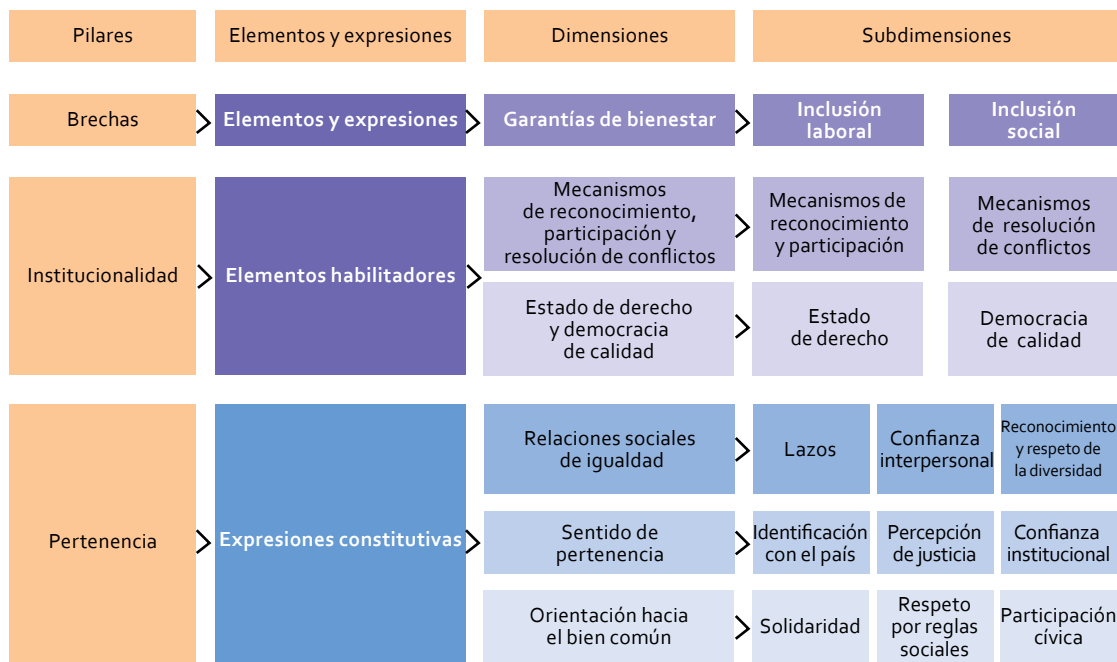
| Pilares | Elementos y expresiones | Dimensiones | Subdimensiones | | |
|---|---|---|---|---|---|
| Brechas | Elementos y expresiones | Garantías de bienestar | Inclusión laboral | Inclusión social | |
| Institucionalidad | Elementos habilitadores | Mecanismos de reconocimiento, participación y resolución de conflictos | Mecanismos de reconocimiento y participación | Mecanismos de resolución de conflictos | |
| | | Estado de derecho y democracia de calidad | Estado de derecho | Democracia de calidad | |
| Pertenencia | Expresiones constitutivas | Relaciones sociales de igualdad | Lazos | Confianza interpersonal | Reconocimiento y respeto de la diversidad |
| | | Sentido de pertenencia | Identificación con el país | Percepción de justicia | Confianza institucional |
| | | Orientación hacia el bien común | Solidaridad | Respeto por reglas sociales | Participación cívica |